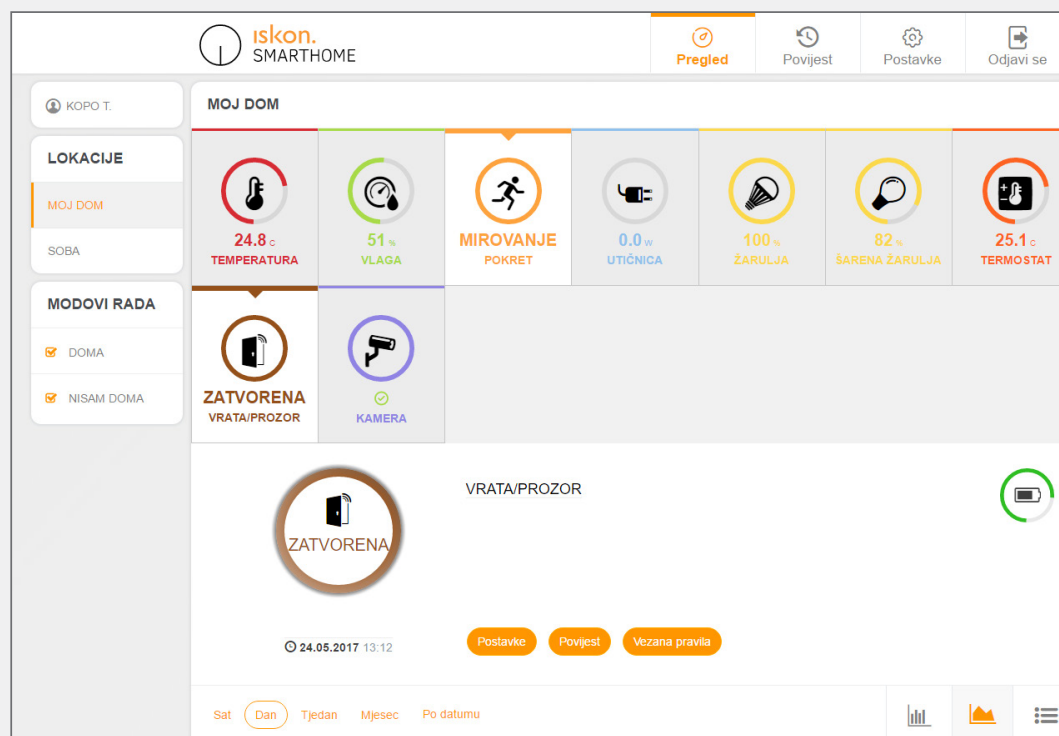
ıskon. SMARTHOME

Pregled
Povijest
Postavke
Odjavi se

KOPO T.

LOKACIJE
MOJ DOM
SOBA

MODOVI RADA
DOMA
NISAM DOMA

MOJ DOM

24.8 C
TEMPERATURA

51 %
VLAGA

MIROVANJE
POKRET

0.0 W
UTIČNICA

100 %
ŽARULJA

82 %
ŠARENA ŽARULJA

25.1 C
TERMOSTAT

ZATVORENA
VRATA/PROZOR

KAMERA

ZATVORENA

24.05.2017 13:12

VRATA/PROZOR

Postavke
Povijest
Vezana pravila

Sat
Dan
Tjedan
Mjesec
Po datumu